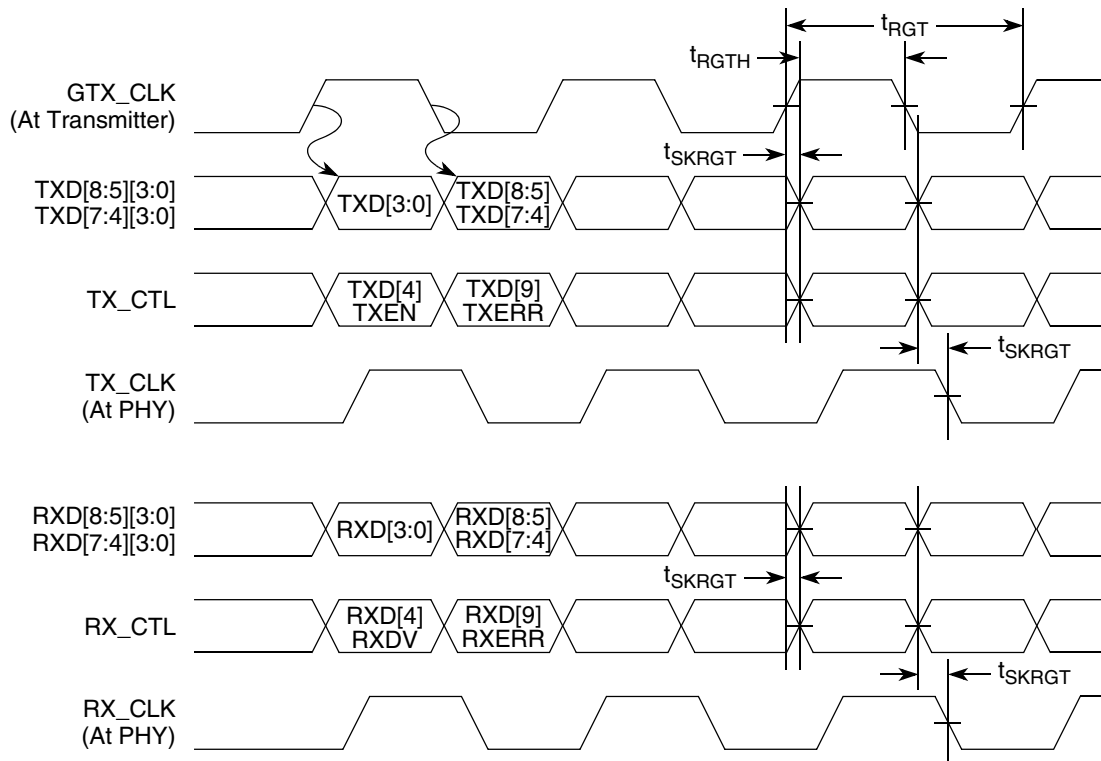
$t_{RGT}$

$t_{RGTH}$

GTX_CLK (At Transmitter)

$t_{SKRGT}$

TXD[8:5][3:0]
TXD[7:4][3:0]

TXD[3:0]

TXD[8:5]
TXD[7:4]

TX_CTL

TXD[4]
TXEN

TXD[9]
TXERR

$t_{SKRGT}$

TX_CLK (At PHY)

RXD[8:5][3:0]
RXD[7:4][3:0]

RXD[3:0]

RXD[8:5]
RXD[7:4]

$t_{SKRGT}$

RX_CTL

RXD[4]
RXDV

RXD[9]
RXERR

$t_{SKRGT}$

RX_CLK (At PHY)